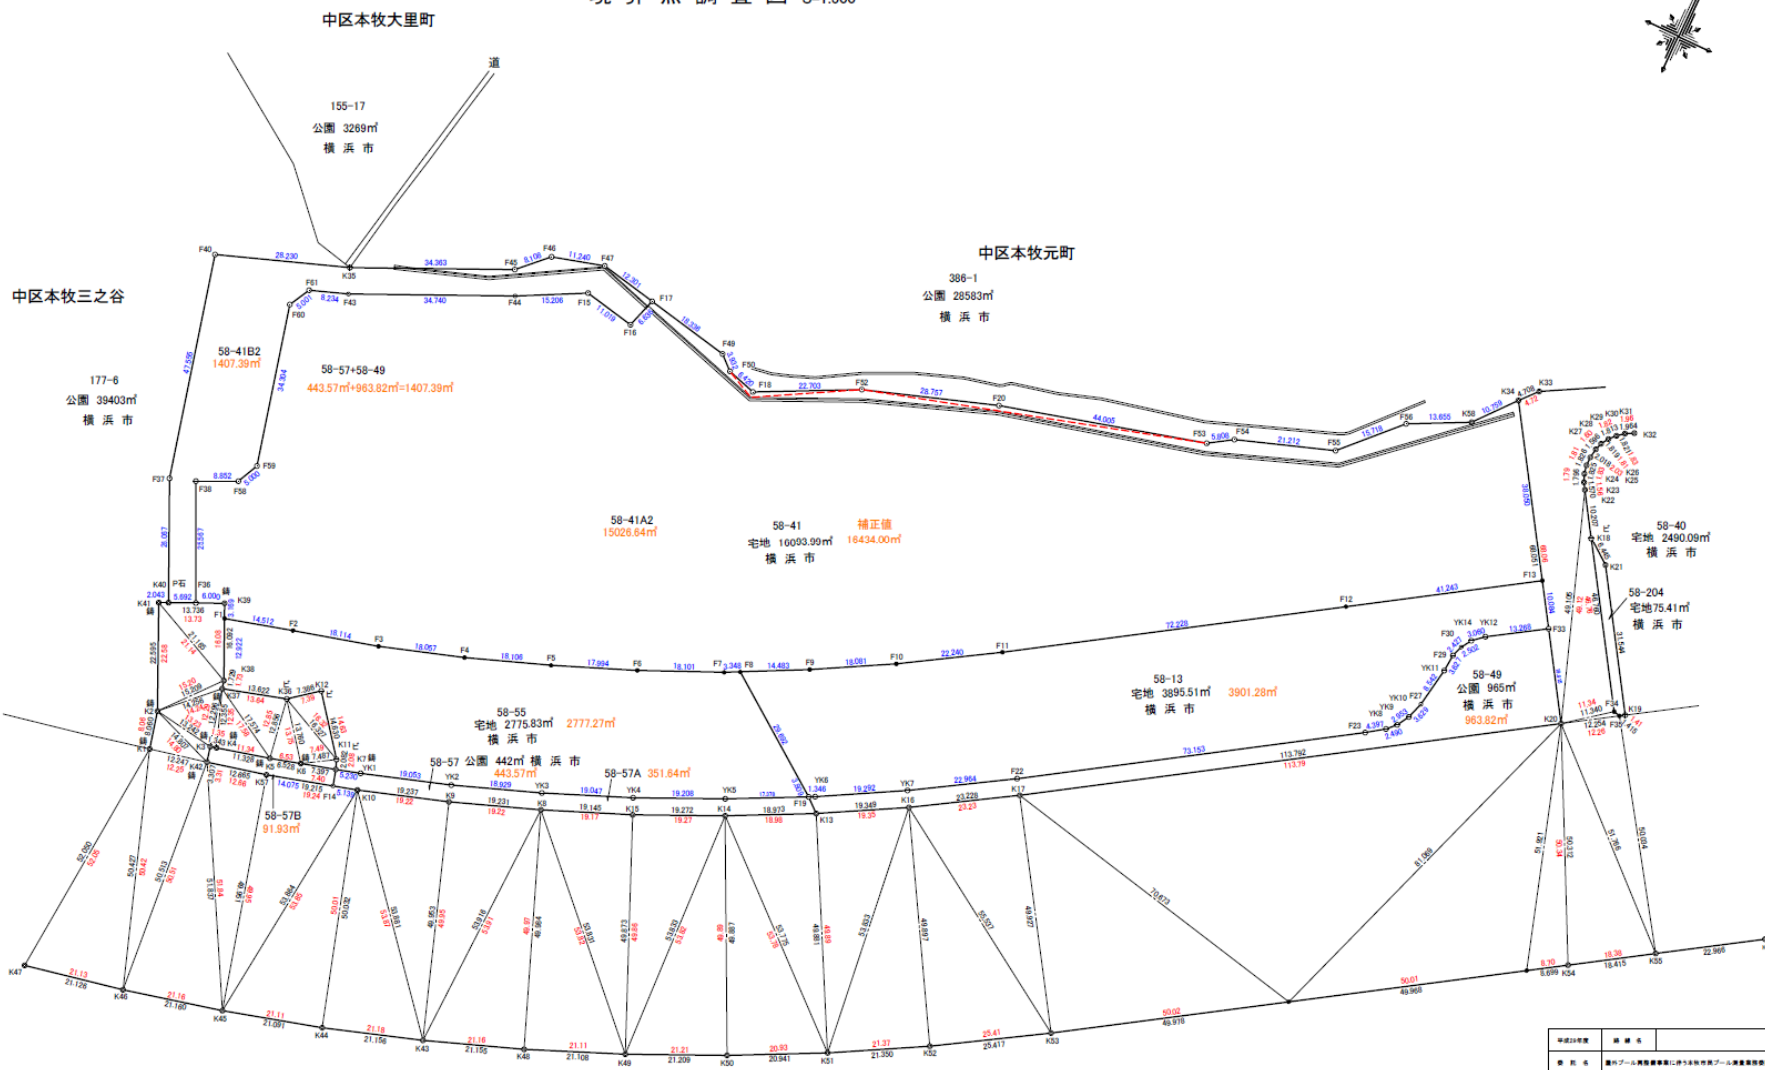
中区本牧大里町

道

155-17
公園 3269㎡
横 浜 市

中区本牧元町

386-1
公園 28583㎡
横 浜 市

中区本牧三之谷

177-6
公園 39403㎡
横 浜 市

58-41B2
1407.39㎡

58-57+58-49
443.57㎡+963.82㎡=1407.39㎡

58-41A2
15026.64㎡

58-41
宅地 16093.99㎡
横 浜 市

補正値
16434.00㎡

58-40
宅地 2490.09㎡
横 浜 市

58-204
宅地75.41㎡
横 浜 市

58-13
宅地 3895.51㎡
横 浜 市
3901.28㎡

58-49
公園 965㎡
横 浜 市
963.82㎡

58-55
宅地 2775.83㎡
横 浜 市
2777.27㎡

58-57 公園 442㎡ 横 浜 市
443.57㎡

58-57A 351.64㎡

58-57B
91.93㎡

F40 28.230 K35 34.363 F45 8.108 F46 11.240 F47 12.301 F17 F61 F43 34.740 F44 15.206 F15 F16 F60 F49 F50 F18 22.703 F52 28.757 F20 44.005 F53 F54 21.212 F55 F56 13.655 K58 K34 K33 F37 F38 F59 F58 8.852 F12 41.243 F13 F33 13.268 F19 F21 F22 F23 K40 K41 K39 F1 F2 F3 F4 F5 F6 F7 F8 F9 F10 F11 K10 K9 K8 K15 K14 K13 K16 K17 K20 K47 K46 K45 K44 K43 K48 K49 K50 K51 K52 K53 K54 K55 YK1 YK2 YK3 YK4 YK5 YK6 YK7 YK9 YK10 YK11 YK12 YK14 F27 F29 F30